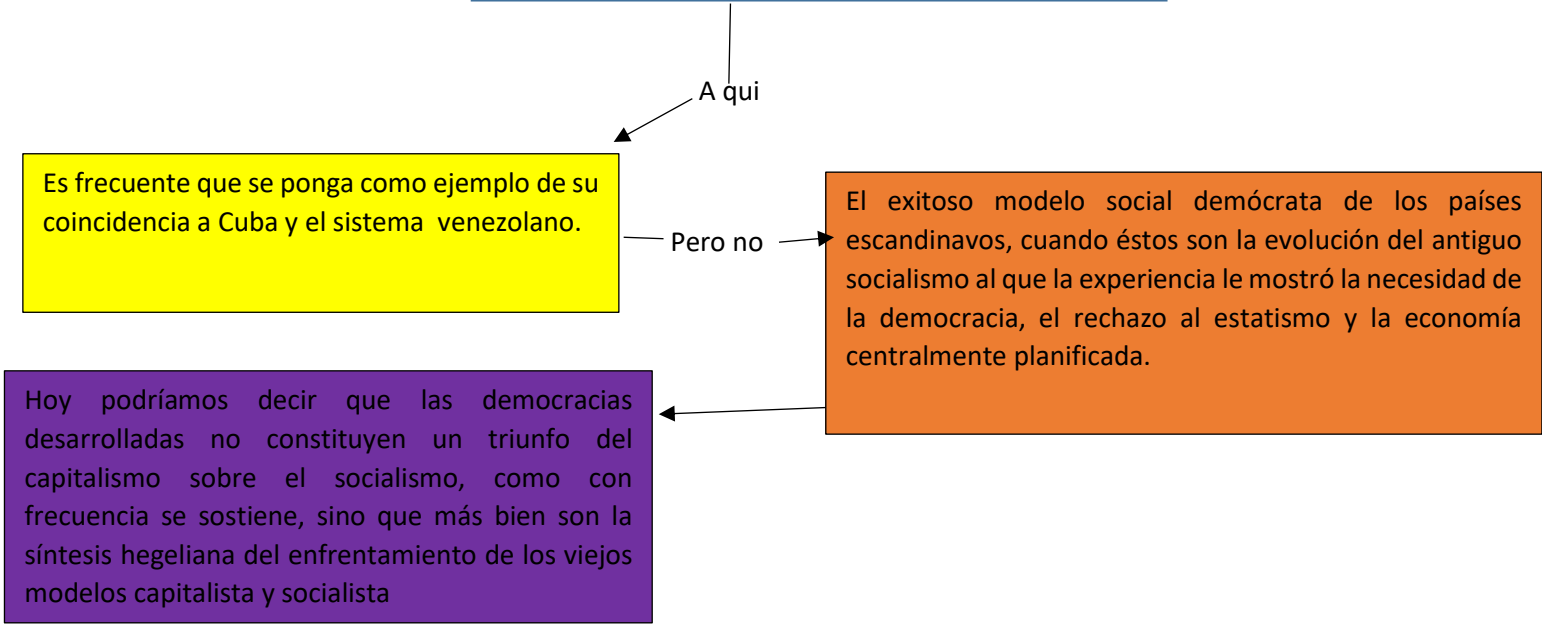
A qui

Es frecuente que se ponga como ejemplo de su coincidencia a Cuba y el sistema venezolano.

Pero no

El exitoso modelo social demócrata de los países escandinavos, cuando éstos son la evolución del antiguo socialismo al que la experiencia le mostró la necesidad de la democracia, el rechazo al estatismo y la economía centralmente planificada.

Hoy podríamos decir que las democracias desarrolladas no constituyen un triunfo del capitalismo sobre el socialismo, como con frecuencia se sostiene, sino que más bien son la síntesis hegeliana del enfrentamiento de los viejos modelos capitalista y socialista